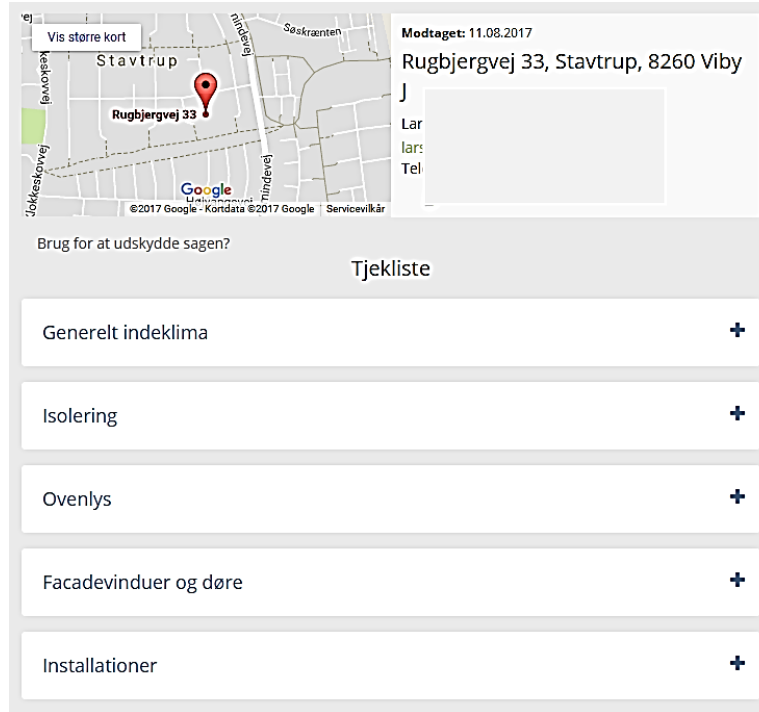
Vis større kort

Søskrænten

Stavtrup

Rugbjergvej 33

Jokkeskovvej

Google

©2017 Google - Kortdata ©2017 Google | Servicevilkår

Modtaget: 11.08.2017

Rugbjergvej 33, Stavtrup, 8260 Viby J

Lar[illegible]

lars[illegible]

Tel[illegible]

Brug for at udskydde sagen?

Tjekliste

Generelt indeklima +

Isolering +

Ovenlys +

Facadevinduer og døre +

Installationer +